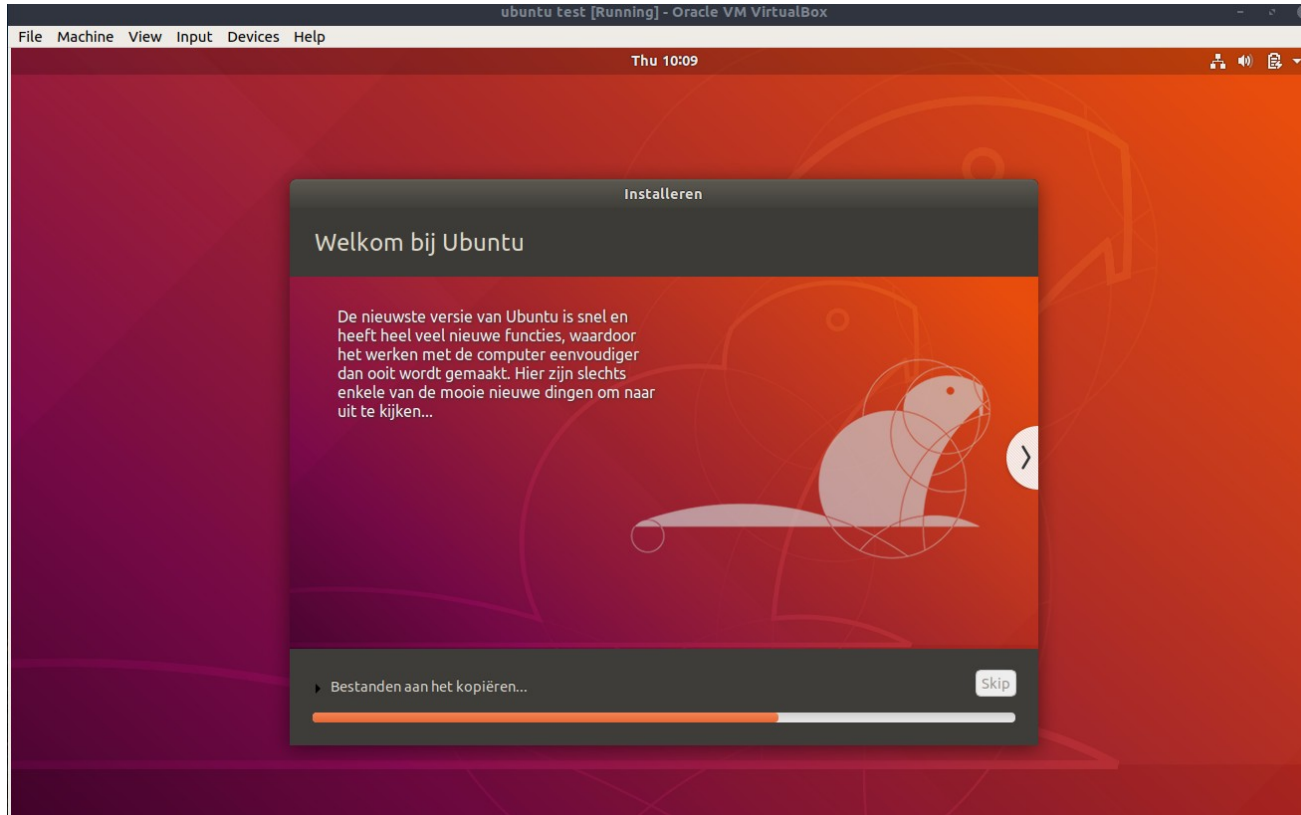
ubuntu test [Running] - Oracle VM VirtualBox

File Machine View Input Devices Help

Thu 10:09

Installeren

Welkom bij Ubuntu

De nieuwste versie van Ubuntu is snel en heeft heel veel nieuwe functies, waardoor het werken met de computer eenvoudiger dan ooit wordt gemaakt. Hier zijn slechts enkele van de mooie nieuwe dingen om naar uit te kijken...

Bestanden aan het kopiëren...

Skip